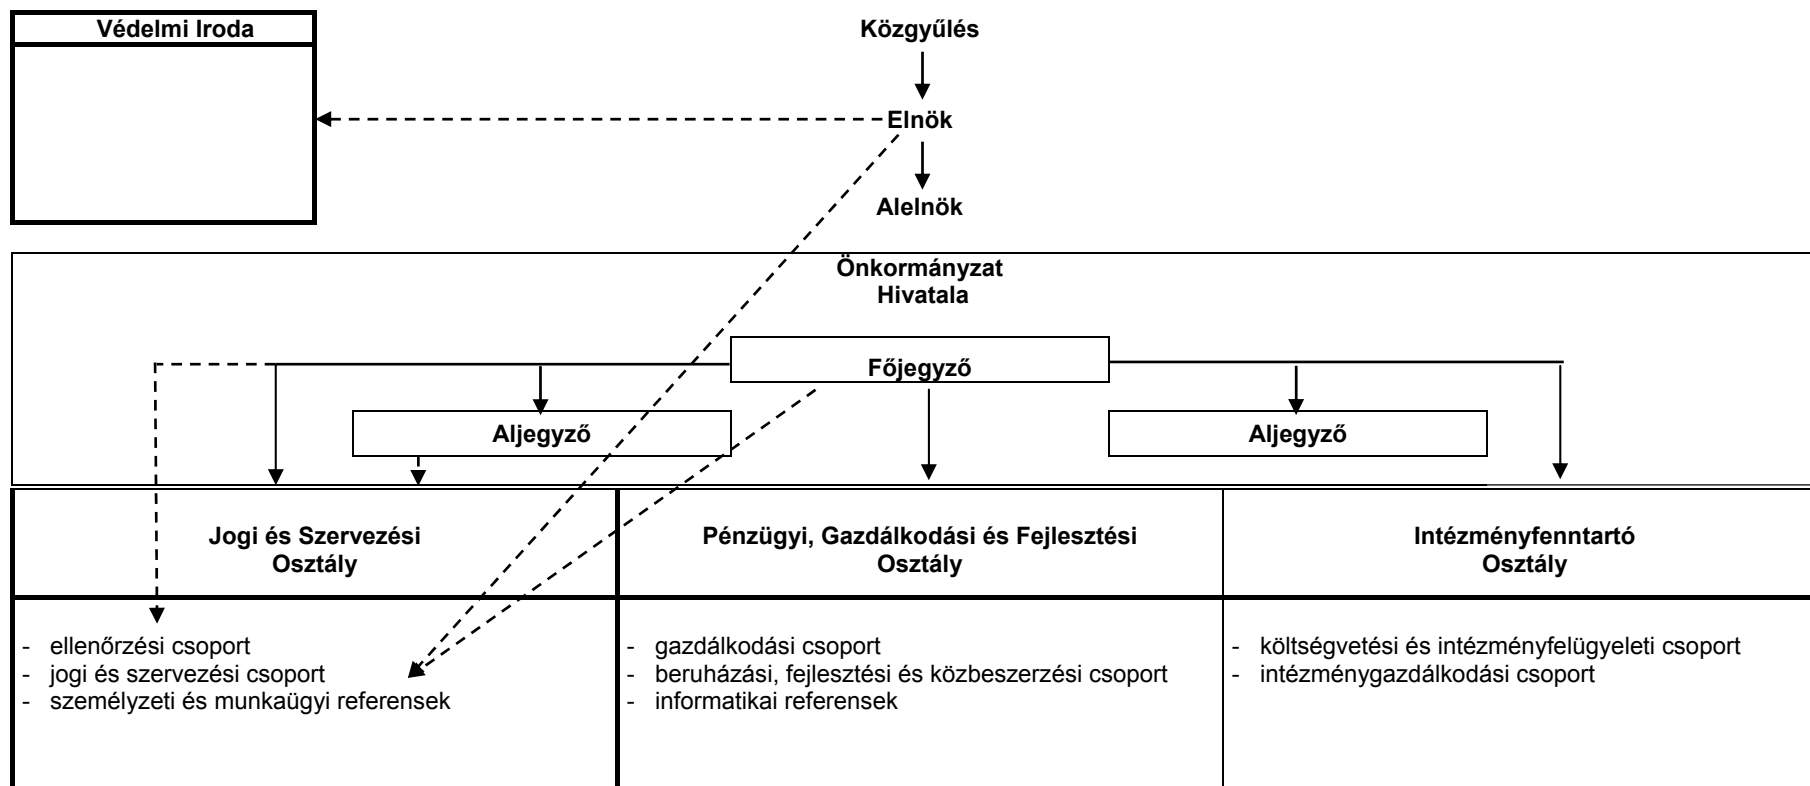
Védelmi Iroda

Közgyűlés

Elnök

Alelnök

Önkormányzat
Hivatala

Főjegyző

Aljegyző

Aljegyző

Jogi és Szervezési Osztály

Pénzügyi, Gazdálkodási és Fejlesztési Osztály

Intézményfenntartó Osztály

- ellenőrzési csoport
- jogi és szervezési csoport
- személyzeti és munkaügyi referensek

- gazdálkodási csoport
- beruházási, fejlesztési és közbeszerzési csoport
- informatikai referensek

- költségvetési és intézményfelügyeleti csoport
- intézménygazdálkodási csoport